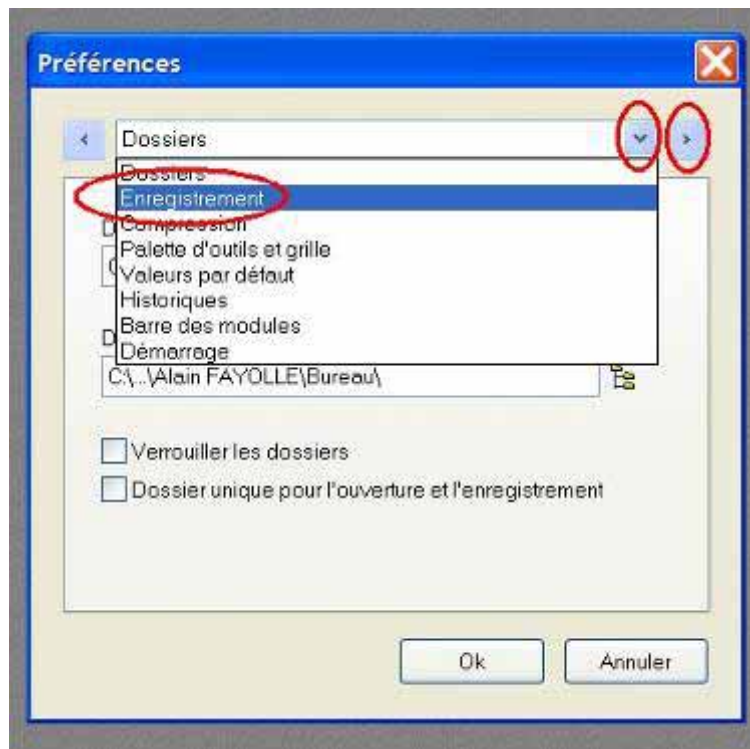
Préférences

Dossiers

Dossiers
Enregistrement
Compression
Palette d'outils et grille
Valeurs par défaut
Historiques
Barre des modules
Démarrage

C:\...\Alain FAYOLLE\Bureau\

Verrouiller les dossiers

Dossier unique pour l'ouverture et l'enregistrement

Ok

Annuler